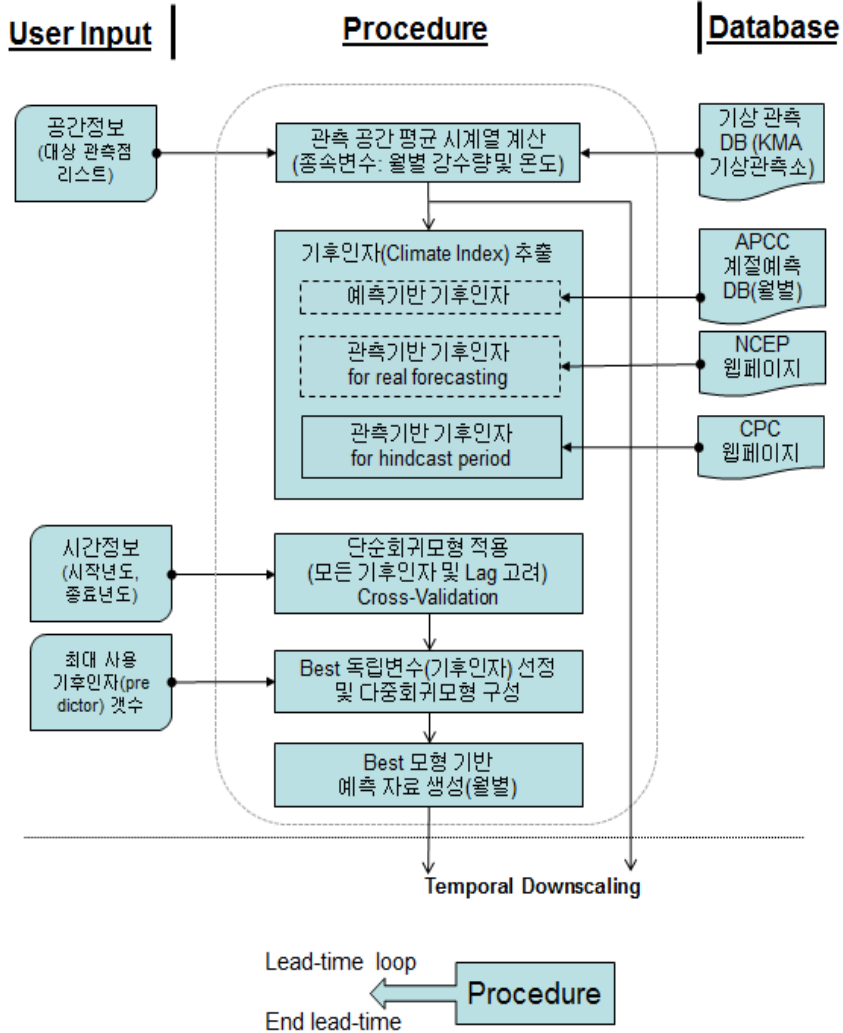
User Input

Procedure

Database

공간정보 (대상 관측점 리스트)

관측 공간 평균 시계열 계산 (종속변수: 월별 강수량및 온도)

기상 관측 DB (KMA 기상관측소)

기후인자(Climate Index) 추출

APCC 계절예측 DB(월별)

예측기반 기후인자

관측기반 기후인자 for real forecasting

NCEP 웹페이지

관측기반 기후인자 for hindcast period

CPC 웹페이지

시간정보 (시작년도, 종료년도)

단순회귀모형 적용 (모든 기후인자 및 Lag 고려) Cross-Validation

최대 사용 기후인자(predictor) 갯수

Best 독립변수(기후인자) 선정 및 다중회귀모형 구성

Best 모형 기반 예측 자료 생성(월별)

Temporal Downscaling

Lead-time loop

Procedure

End lead-time